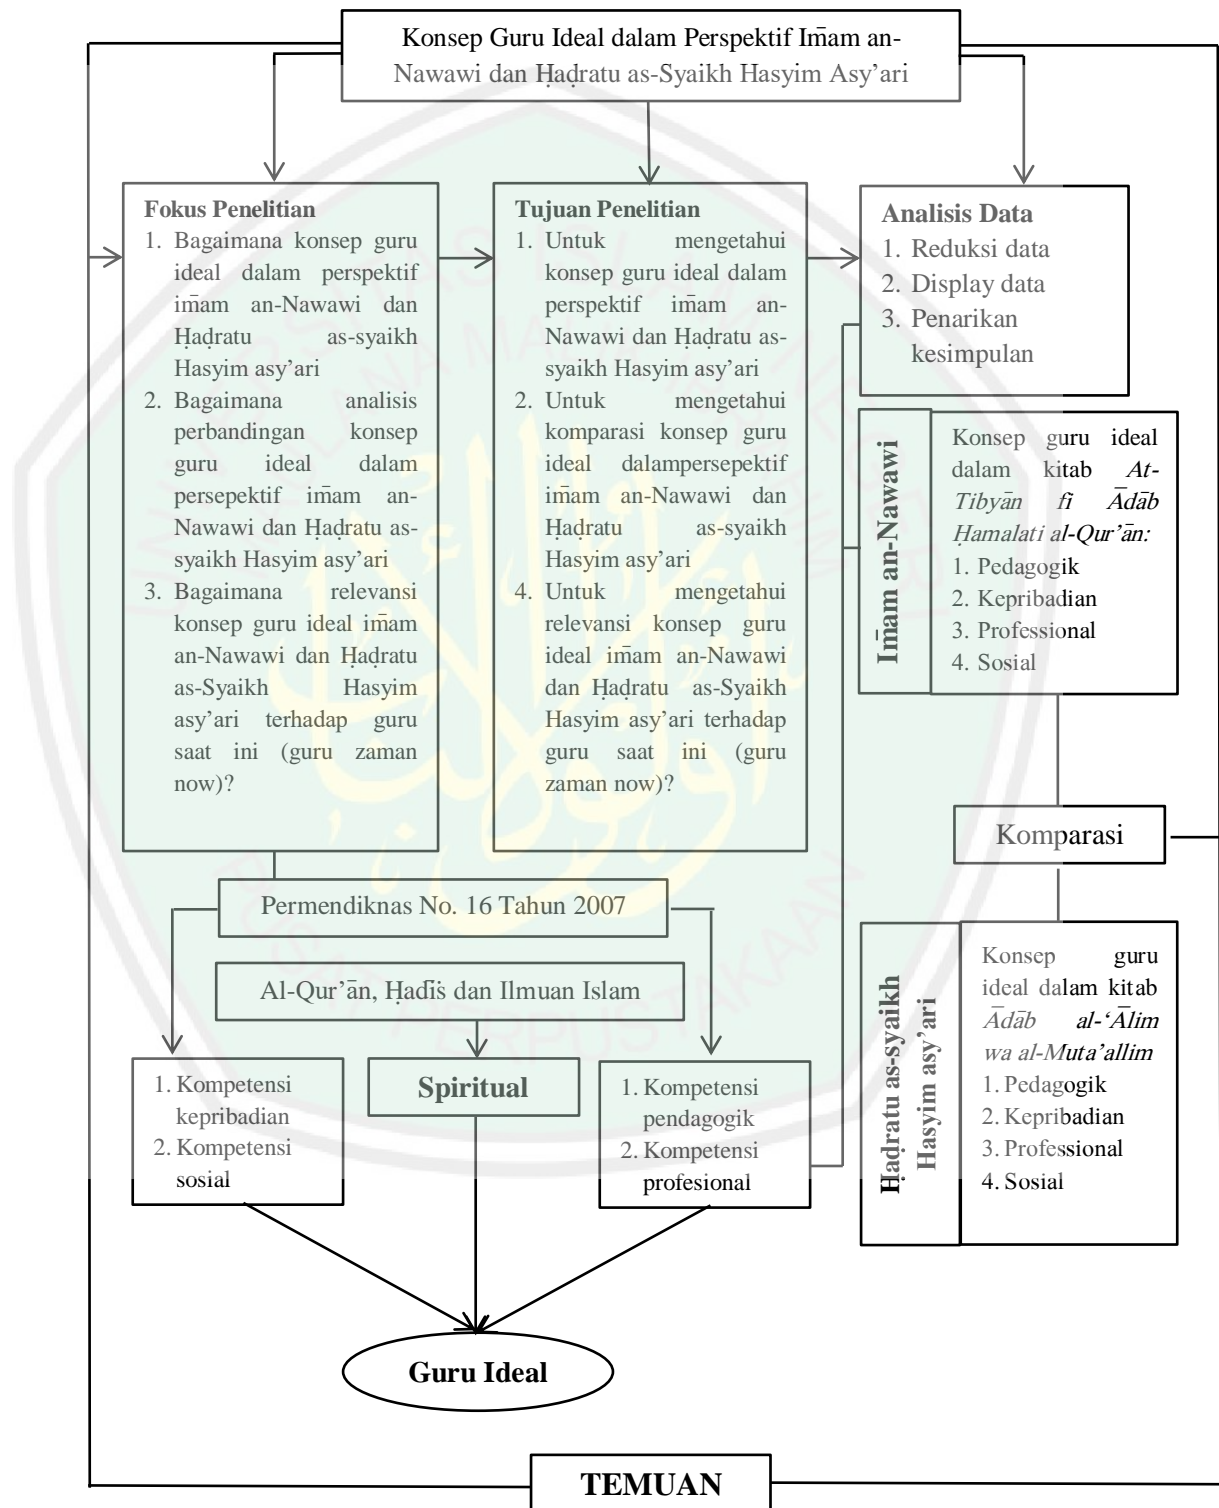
Konsep Guru Ideal dalam Perspektif Im̄am an-Nawawi dan Ḥaḍratu as-Syaikh Hasyim Asy'ari

**Fokus Penelitian**
1. Bagaimana konsep guru ideal dalam perspektif im̄am an-Nawawi dan Ḥaḍratu as-syaikh Hasyim asy'ari
2. Bagaimana analisis perbandingan konsep guru ideal dalam persepektif im̄am an-Nawawi dan Ḥaḍratu as-syaikh Hasyim asy'ari
3. Bagaimana relevansi konsep guru ideal im̄am an-Nawawi dan Ḥaḍratu as-Syaikh Hasyim asy'ari terhadap guru saat ini (guru zaman now)?

**Tujuan Penelitian**
1. Untuk mengetahui konsep guru ideal dalam perspektif im̄am an-Nawawi dan Ḥaḍratu as-syaikh Hasyim asy'ari
2. Untuk mengetahui komparasi konsep guru ideal dalampersepektif im̄am an-Nawawi dan Ḥaḍratu as-syaikh Hasyim asy'ari
4. Untuk mengetahui relevansi konsep guru ideal im̄am an-Nawawi dan Ḥaḍratu as-Syaikh Hasyim asy'ari terhadap guru saat ini (guru zaman now)?

**Analisis Data**
1. Reduksi data
2. Display data
3. Penarikan kesimpulan

**Im̄am an-Nawawi**
Konsep guru ideal dalam kitab *At-Tibyān fī Ādāb Ḥamalati al-Qur'ān:*
1. Pedagogik
2. Kepribadian
3. Professional
4. Sosial

Komparasi

**Ḥaḍratu as-syaikh Hasyim asy'ari**
Konsep guru ideal dalam kitab *Ādāb al-'Ālim wa al-Muta'allim*
1. Pedagogik
2. Kepribadian
3. Professional
4. Sosial

Permendiknas No. 16 Tahun 2007

Al-Qur'ān, Ḥadīs dan Ilmuan Islam

1. Kompetensi kepribadian
2. Kompetensi sosial

**Spiritual**

1. Kompetensi pendagogik
2. Kompetensi profesional

**Guru Ideal**

**TEMUAN**